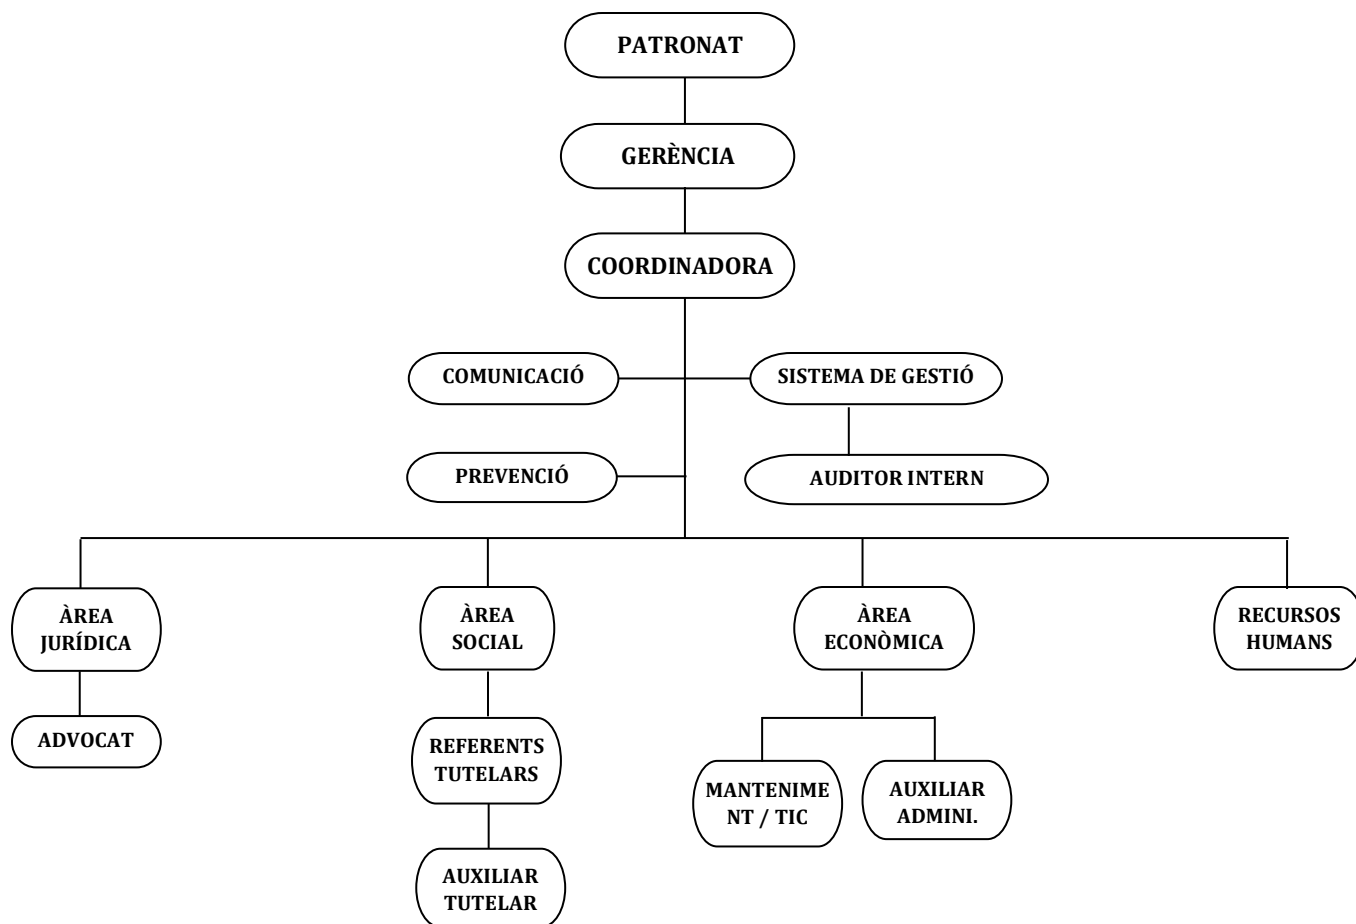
PATRONAT

GERÈNCIA

COORDINADORA

COMUNICACIÓ

SISTEMA DE GESTIÓ

PREVENCIÓ

AUDITOR INTERN

ÀREA JURÍDICA

ADVOCAT

ÀREA SOCIAL

REFERENTS TUTELARS

AUXILIAR TUTELAR

ÀREA ECONÒMICA

MANTENIMENT / TIC

AUXILIAR ADMINI.

RECURSOS HUMANS